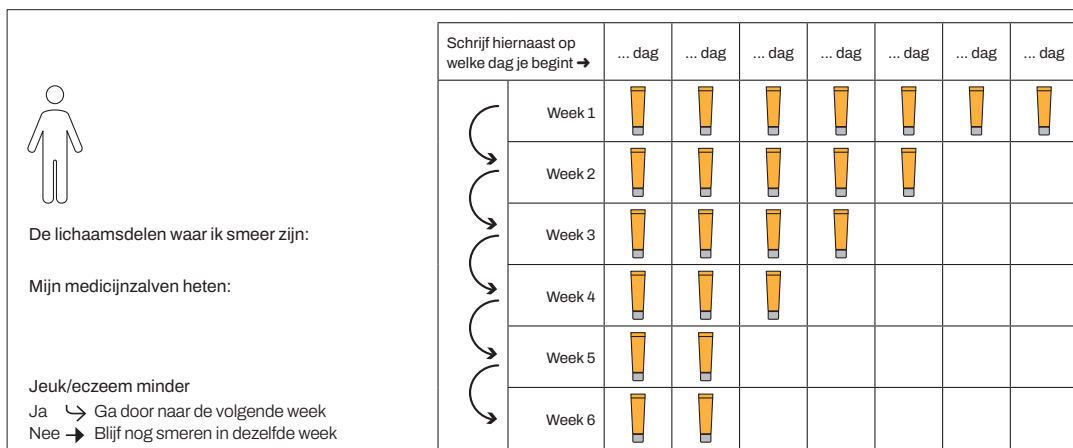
De lichaamsdelen waar ik smeer zijn:

Mijn medicijnzalven heten:

Jeuk/eczeem minder
Ja ↪ Ga door naar de volgende week
Nee → Blijf nog smeren in dezelfde week

| Schrijf hiernaast op welke dag je begint → | ... dag | ... dag | ... dag | ... dag | ... dag | ... dag | ... dag |
|---|---|---|---|---|---|---|---|
| Week 1 | | | | | | | |
| Week 2 | | | | | | | |
| Week 3 | | | | | | | |
| Week 4 | | | | | | | |
| Week 5 | | | | | | | |
| Week 6 | | | | | | | |